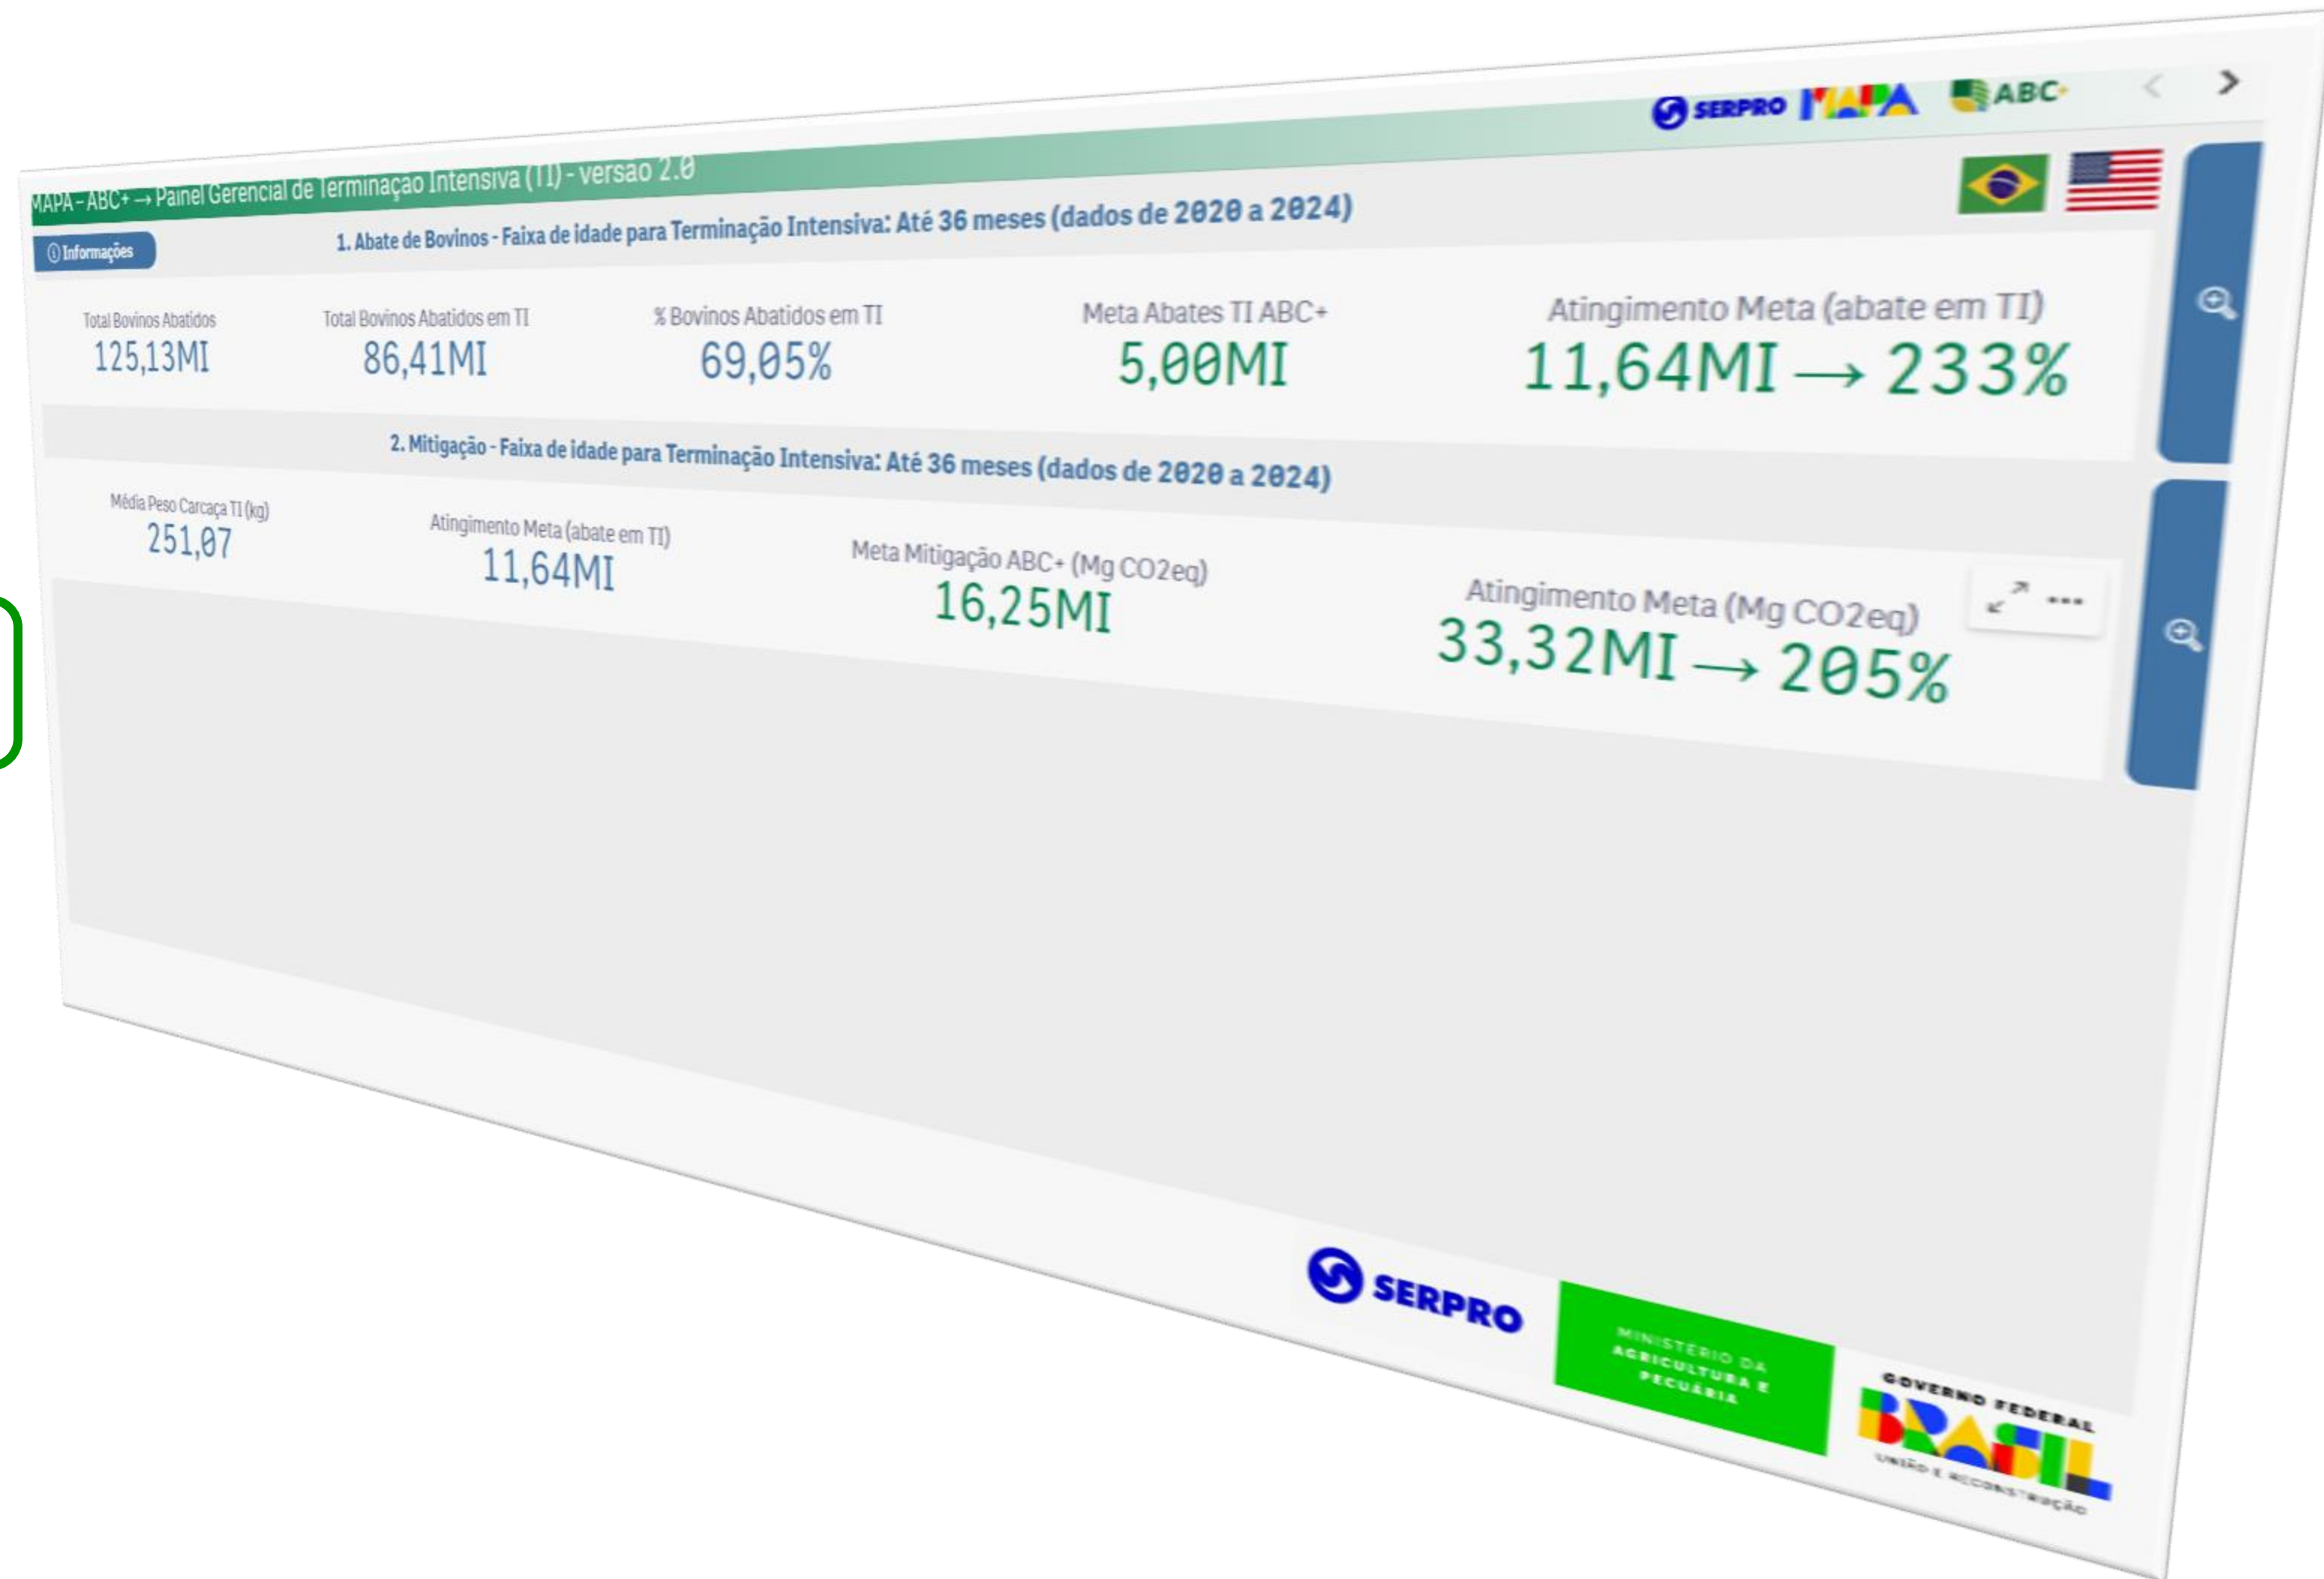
SERPRO MAPA ABC+

MAPA - ABC+ → Painel Gerencial de Terminação Intensiva (TI) - versão 2.0

ⓘ Informações

1. Abate de Bovinos - Faixa de idade para Terminação Intensiva: Até 36 meses (dados de 2020 a 2024)

Total Bovinos Abatidos
125,13MI

Total Bovinos Abatidos em TI
86,41MI

% Bovinos Abatidos em TI
69,05%

Meta Abates TI ABC+
5,00MI

Atingimento Meta (abate em TI)
11,64MI → 233%

2. Mitigação - Faixa de idade para Terminação Intensiva: Até 36 meses (dados de 2020 a 2024)

Média Peso Carcaça TI (kg)
251,07

Atingimento Meta (abate em TI)
11,64MI

Meta Mitigação ABC+ (Mg CO2eq)
16,25MI

Atingimento Meta (Mg CO2eq)
33,32MI → 205%

SERPRO

MINISTÉRIO DA AGRICULTURA E PECUÁRIA

GOVERNO FEDERAL
BRASIL
UNIÃO E RECONSTRUÇÃO